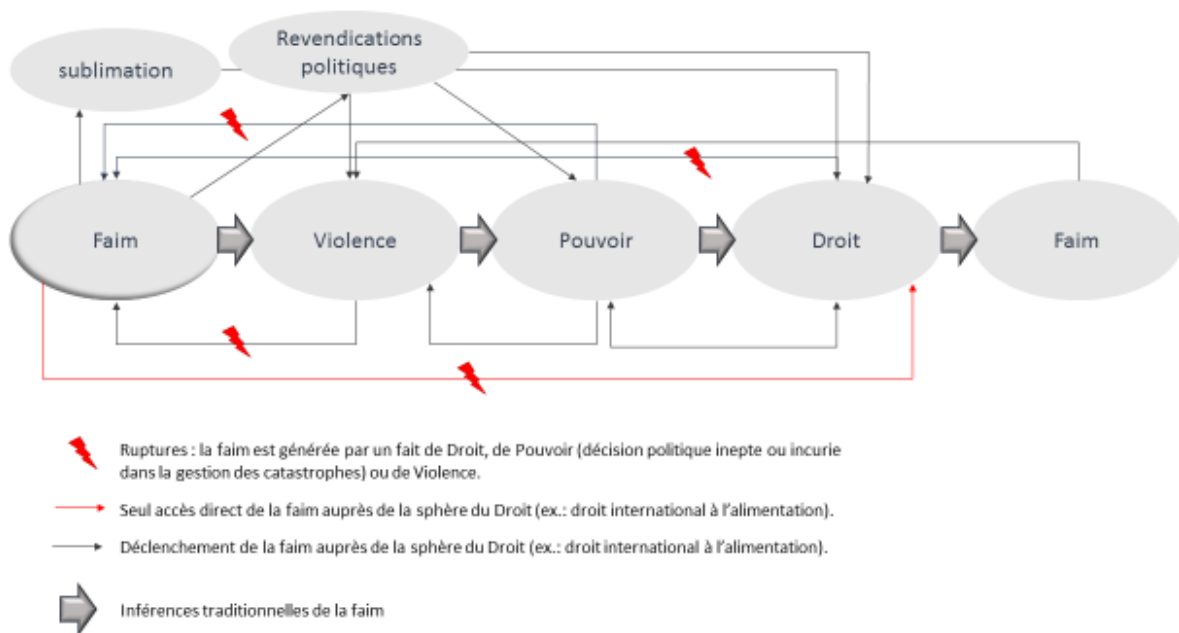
Revendications politiques

sublimation

Faim

Violence

Pouvoir

Droit

Faim

Ruptures : la faim est générée par un fait de Droit, de Pouvoir (décision politique inepte ou incurie dans la gestion des catastrophes) ou de Violence.

Seul accès direct de la faim auprès de la sphère du Droit (ex.: droit international à l'alimentation).

Déclenchement de la faim auprès de la sphère du Droit (ex.: droit international à l'alimentation).

Inférences traditionnelles de la faim